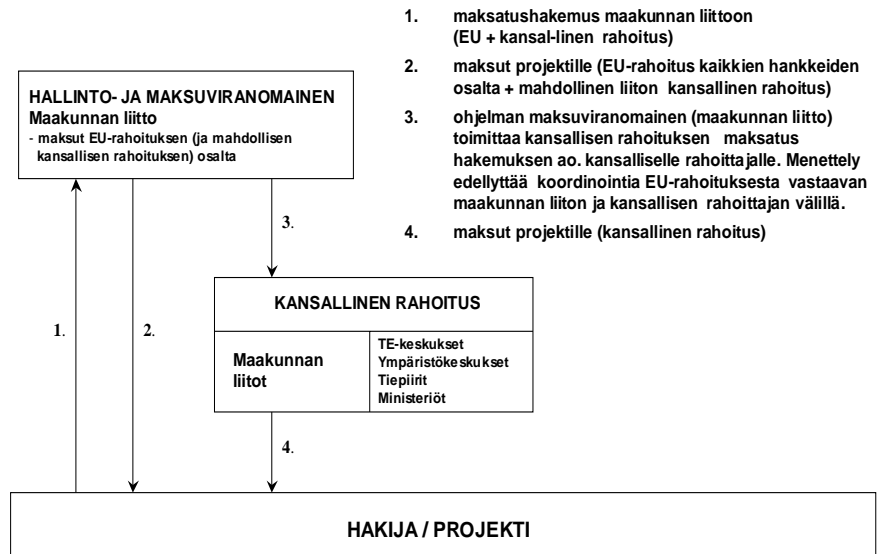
1. maksatushakemus maakunnan liittoon (EU + kansal-linen rahoitus)

2. maksut projektille (EU-rahoitus kaikkien hankkeiden osalta + mahdollinen liiton kansallinen rahoitus)

3. ohjelman maksuviranomainen (maakunnan liitto) toimittaa kansallisen rahoituksen maksatus hakemuksen ao. kansalliselle rahoittajalle. Menettely edellyttää koordinointia EU-rahoituksesta vastaavan maakunnan liiton ja kansallisen rahoittajan välillä.

4. maksut projektille (kansallinen rahoitus)

HALLINTO- JA MAKSUVIRANOMAINEN
Maakunnan liitto
- maksut EU-rahoituksen (ja mahdollisen kansallisen rahoituksen) osalta

3.

KANSALLINEN RAHOITUS

| Maakunnan liitot | TE-keskukset Ympäristökeskukset Tiepiirit Ministeriöt |
|---|---|

1.

2.

4.

HAKIJA / PROJEKTI